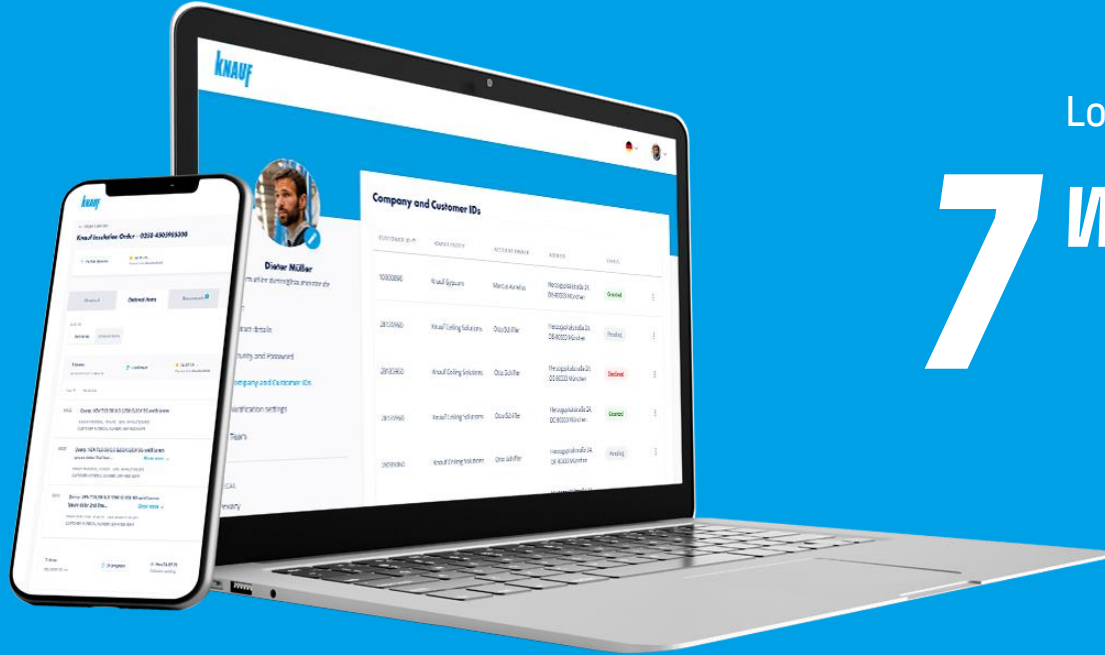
KNAUF

Company and Customer IDs

| CUSTOMER ID | KNAUF ENTITY | ACCOUNT OWNER | ADDRESS | STATUS |
|---|---|---|---|---|
| 10000890 | Knauf Gypsum | Marcus Amelia | Herzogstraße 24, DE-80333 München | Granted |
| 28150960 | Knauf Ceiling Solutions | Otto Schiffer | Herzogstraße 24, DE-80333 München | Pending |
| 28150960 | Knauf Ceiling Solutions | Otto Schiffer | Herzogstraße 24, DE-80333 München | Declined |
| 28150960 | Knauf Ceiling Solutions | Otto Schiffer | Herzogstraße 24, DE-80333 München | Granted |
| 28150960 | Knauf Ceiling Solutions | Otto Schiffer | Herzogstraße 24, DE-80333 München | Pending |

Dieter Müller

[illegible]

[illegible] details

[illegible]urity and Password

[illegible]ompany and Customer IDs

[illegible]otification settings

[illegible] Team

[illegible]

KNAUF

Knauf Insulation Order - 0258 4303965300

Ordered items

Show more

Lo

7 W